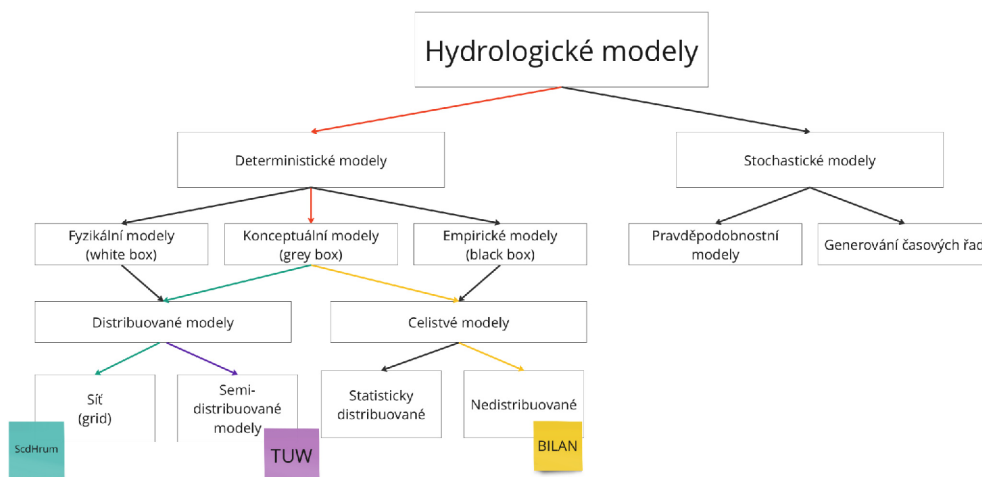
Hydrologické modely

Deterministické modely

Stochastické modely

Fyzikální modely
(white box)

Konceptuální modely
(grey box)

Empirické modely
(black box)

Pravděpodobnostní
modely

Generování časových řad

Distribuované modely

Celistvé modely

Síť
(grid)

Semi-
distribuované
modely

Statisticky
distribuované

Nedistribuované

ScdHrum

TUW

BILAN